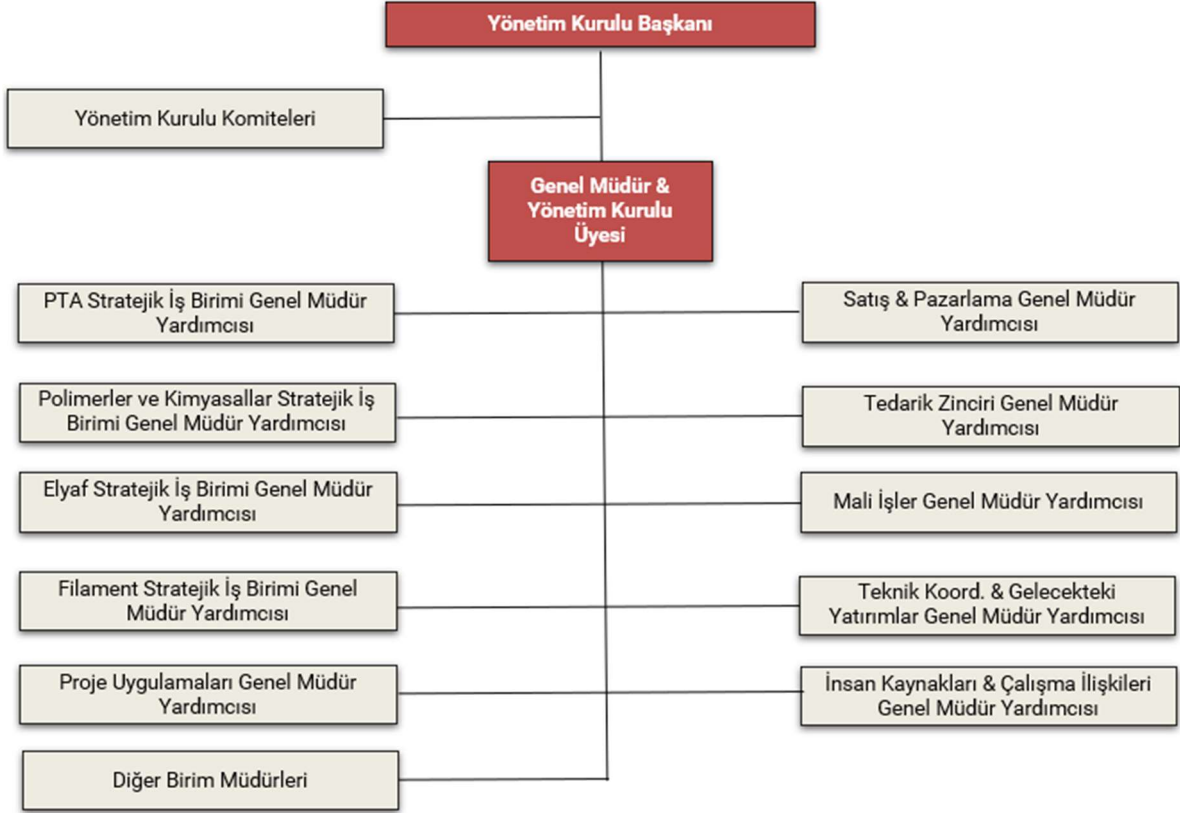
Yönetim Kurulu Başkanı

Yönetim Kurulu Komiteleri

Genel Müdür & Yönetim Kurulu Üyesi

PTA Stratejik İş Birimi Genel Müdür Yardımcısı

Satış & Pazarlama Genel Müdür Yardımcısı

Polimerler ve Kimyasallar Stratejik İş Birimi Genel Müdür Yardımcısı

Tedarik Zinciri Genel Müdür Yardımcısı

Elyaf Stratejik İş Birimi Genel Müdür Yardımcısı

Mali İşler Genel Müdür Yardımcısı

Filament Stratejik İş Birimi Genel Müdür Yardımcısı

Teknik Koord. & Gelecekteki Yatırımlar Genel Müdür Yardımcısı

Proje Uygulamaları Genel Müdür Yardımcısı

İnsan Kaynakları & Çalışma İlişkileri Genel Müdür Yardımcısı

Diğer Birim Müdürleri